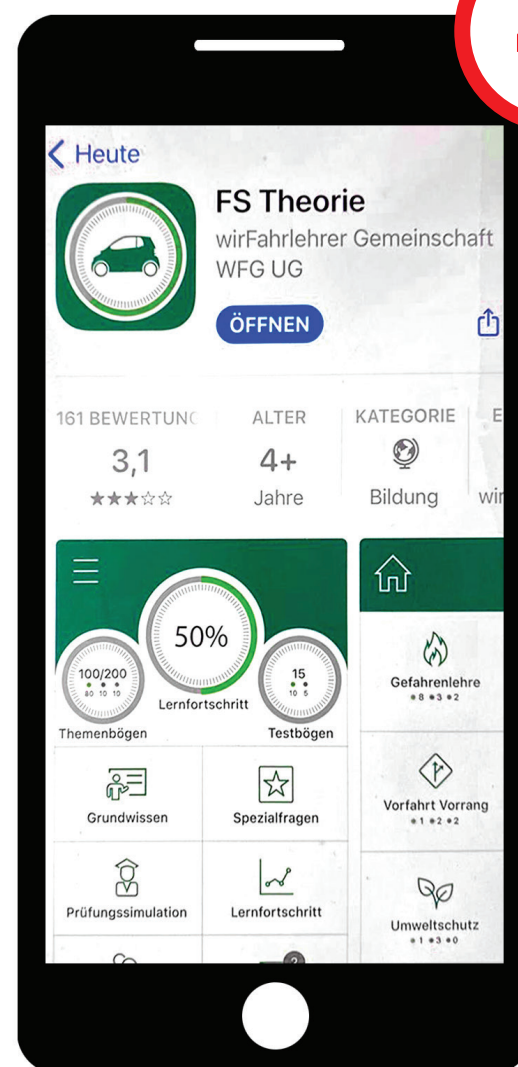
< Heute

FS Theorie

wirFahrlehrer Gemeinschaft WFG UG

ÖFFNEN

161 BEWERTUNG
3,1
★★★☆☆

ALTER
4+
Jahre

KATEGORIE
Bildung

E
wir

50%
Lernfortschritt

100/200
80 10 10
Themenbögen

15
10 5
Testbögen

Grundwissen

Spezialfragen

Prüfungssimulation

Lernfortschritt

Gefahrenlehre
8 3 2

Vorfahrt Vorrang
1 2 2

Umweltschutz
1 3 0